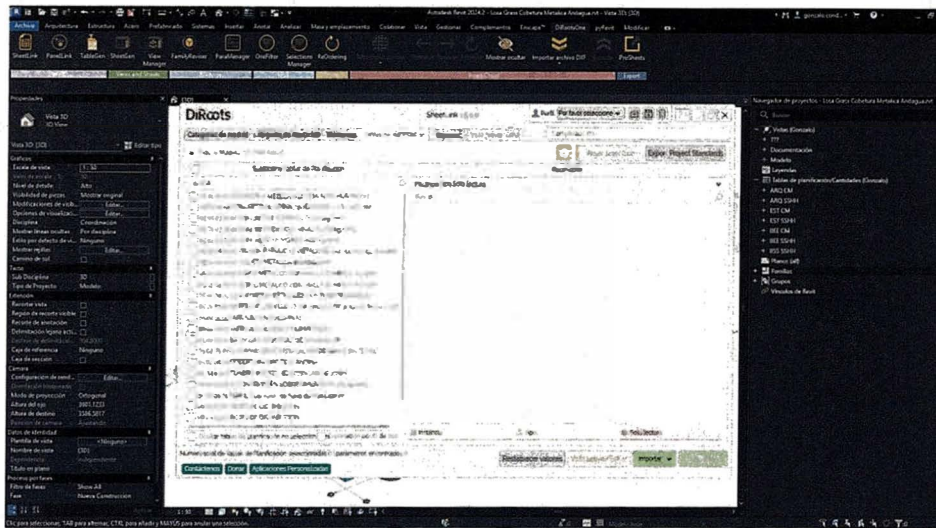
Autodesk Revit 2024.2 - Losa Grass Cobertura Metalica Ambagua.rvt - Vista 3D: {3D}

Archivo Arquitectura Estructura Acero Prefabricado Sistemas Insertar Anotar Analizar Masa y emplazamiento Colaborar Vista Gestionar Complementos Enscape DiRootsOne pyRevit Modificar

SheetLink ParamLink TableGen SheetGen View Manager FamilyReviser ParaManager OneFilter Selections Manager ReOrdering Mostrar ocultar Importar archivo DXF ProSheets

Views and Sheets Export

Propiedades

Vista 3D
3D View

Vista 3D: {3D} Editar tipo

Gráficos
Escala de vista 1 : 50
Nivel de detalle Alto
Visibilidad de piezas Mostrar original
Modificaciones de visib... Editar...
Opciones de visualizac... Editar...
Disciplina Coordinación
Mostrar líneas ocultas Por disciplina
Estilo por defecto de vi... Ninguno
Mostrar rejillas Editar...
Camino de sol
Texto
Sub Disciplina 3D
Tipo de Proyecto Modelo
Extensión
Recortar vista
Región de recorte visible
Recorte de anotación
Delimitación lejana activ...
Caja de referencia Ninguno
Caja de sección
Cámara
Configuración de rend... Editar...
Modo de proyección Ortogonal
Altura del ojo 3601.1233
Altura de destino 3506.3017
Datos de identidad
Plantilla de vista <Ninguno>
Nombre de vista {3D}
Dependencia Independiente
Título en plano
Proceso por fases
Filtro de fases Show All
Fase Nueva Construcción

{3D}

DiRoots

SheetLink

Por favor seleccione

Exportar Project Standards

Pantilla: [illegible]

Numero total de tablas de Planificación seleccionados: 0 parametros seleccionados: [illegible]

Restablecer valores

Importar

Contáctenos Donar Aplicaciones Personalizadas

1 : 50

Navegador de proyectos - Losa Grass Cobertura Metalica Ambagua.rvt

Buscar

Vistas (Gonzalo)
???
Documentación
Modelo
Leyendas
Tablas de planificación/Cantidades (Gonzalo)
ARQ EM
ARQ SSHH
EST EM
EST SSHH
IEE EM
IEE SSHH
ISS SSHH
Planos (all)
Familias
Grupos
Vínculos de Revit

Clic para seleccionar; TAB para alternar; CTRL para añadir y MAYÚS para anular una selección.